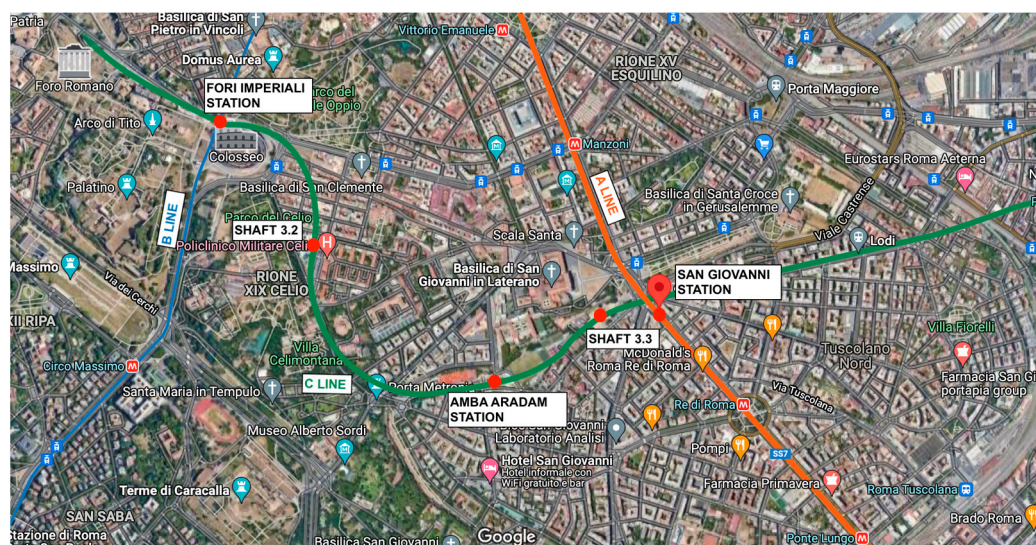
Patria
Basilica di San Pietro in Vincoli
Domus Aurea
Vittorio Emanuele
Foro Romano
FORI IMPERIALI STATION
Parco del Colle Oppio
RIONE XV ESQUILINO
Porta Maggiore
Arco di Tito
Colosseo
Manzoni
Eurostars Roma Aeterna
Palatino
Basilica di San Clemente
A LINE
Basilica di Santa Croce in Gerusalemme
Viale Castrense
B LINE
Parco del Celio
SHAFT 3.2
Policlinico Militare Celio
Scala Santa
Lodi
Massimo
Via dei Cerchi
RIONE XIX CELIO
Basilica di San Giovanni in Laterano
SAN GIOVANNI STATION
XII RIPA
Villa Celimontana
SHAFT 3.3
Villa Fiorelli
Circo Massimo
McDonald's Roma Re di Roma
Tuscolano Nord
Farmacia San Gi portapia group
Santa Maria in Tempulo
C LINE
Porta Metronia
AMBA ARADAM STATION
Via Tuscolana
Re di Roma
Museo Alberto Sordi
Bios San Giovanni Laboratorio Analisi
Pompi
SS7
Hotel San Giovanni
Hotel informale con WiFi gratuito e bar
Farmacia Primavera
Terme di Caracalla
Roma Tuscolana
SAN SABA
Brado Roma
Stazione di Roma
Basilica San Giovanni
Google
Ponte Lungo